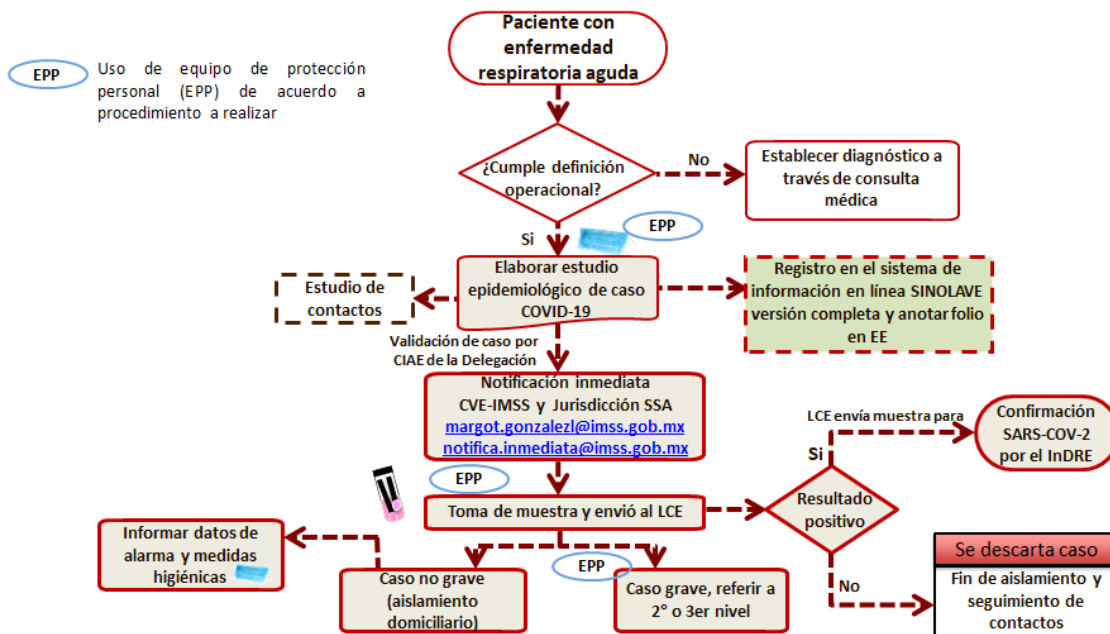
EPP Uso de equipo de protección personal (EPP) de acuerdo a procedimiento a realizar

Paciente con enfermedad respiratoria aguda

¿Cumple definición operacional?

No

Establecer diagnóstico a través de consulta médica

Si

EPP

Estudio de contactos

Elaborar estudio epidemiológico de caso COVID-19

Registro en el sistema de información en línea SINOLAVE versión completa y anotar folio en EE

Validación de caso por CIAE de la Delegación

Notificación inmediata
CVE-IMSS y Jurisdicción SSA
margot.gonzalezl@imss.gob.mx
notifica.inmediata@imss.gob.mx

LCE envía muestra para

Confirmación SARS-COV-2 por el InDRE

Si

EPP

Toma de muestra y envió al LCE

Resultado positivo

Informar datos de alarma y medidas higiénicas

EPP

Caso no grave (aislamiento domiciliario)

Caso grave, referir a 2° o 3er nivel

No

Se descarta caso

Fin de aislamiento y seguimiento de contactos